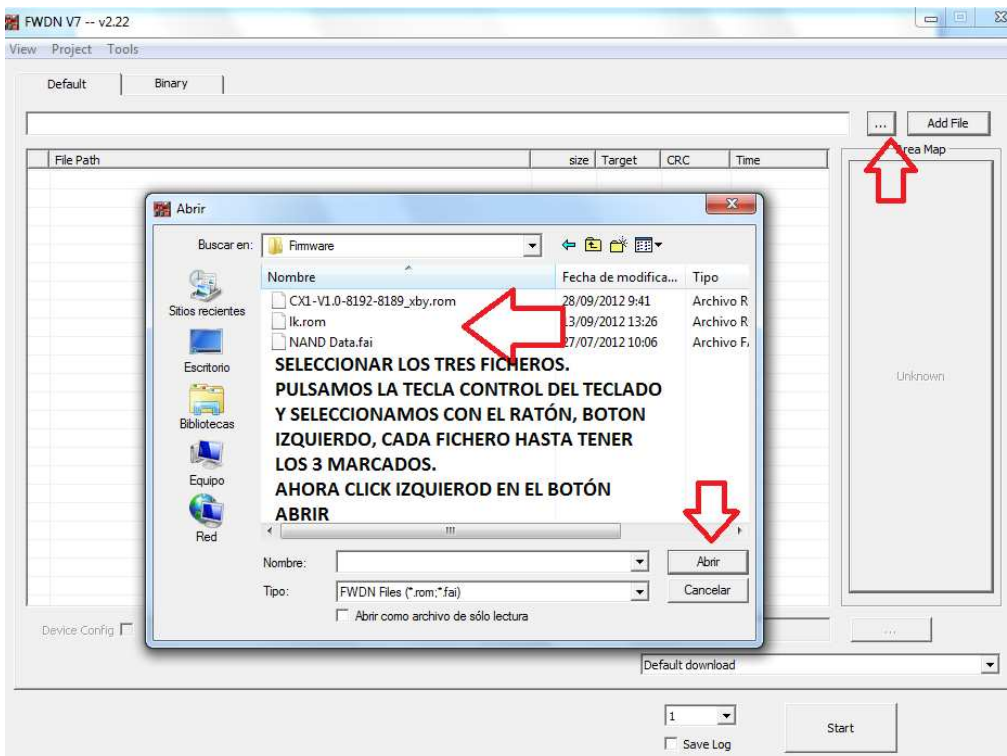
FWDN V7 -- v2.22

View Project Tools

Default Binary

... Add File

File Path size Target CRC Time

Area Map

Abrir

Buscar en: Firmware

Nombre Fecha de modifica... Tipo

CX1-V1.0-8192-8189_xby.rom 28/09/2012 9:41 Archivo R

lk.rom 13/09/2012 13:26 Archivo R

NAND Data.fai 27/07/2012 10:06 Archivo F

Sitios recientes

Escritorio

Bibliotecas

Equipo

Red

SELECCIONAR LOS TRES FICHEROS.
PULSAMOS LA TECLA CONTROL DEL TECLADO Y SELECCIONAMOS CON EL RATÓN, BOTON IZQUIERDO, CADA FICHERO HASTA TENER LOS 3 MARCADOS.
AHORA CLICK IZQUIEROD EN EL BOTÓN ABRIR

Unknown

Nombre:

Abrir

Tipo: FWDN Files (*.rom;*.fai)

Cancelar

Abrir como archivo de sólo lectura

Device Config

...

Default download

1

Save Log

Start